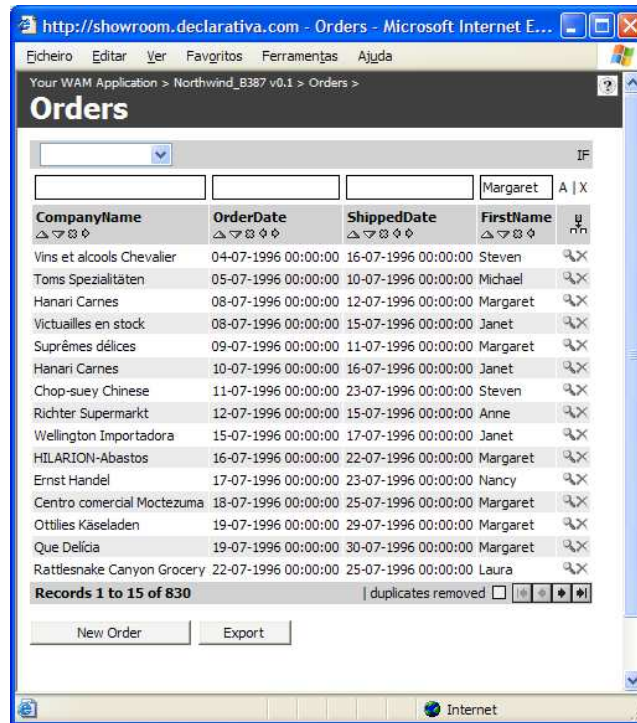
http://showroom.declarativa.com - Orders - Microsoft Internet E...

Ficheiro Editar Ver Favoritos Ferramentas Ajuda

Your WAM Application > Northwind_B387 v0.1 > Orders >

Orders

IF

Margaret A | X

| CompanyName | OrderDate | ShippedDate | FirstName |
|---|---|---|---|
| Vins et alcools Chevalier | 04-07-1996 00:00:00 | 16-07-1996 00:00:00 | Steven |
| Toms Spezialitäten | 05-07-1996 00:00:00 | 10-07-1996 00:00:00 | Michael |
| Hanari Carnes | 08-07-1996 00:00:00 | 12-07-1996 00:00:00 | Margaret |
| Victuailles en stock | 08-07-1996 00:00:00 | 15-07-1996 00:00:00 | Janet |
| Suprêmes délices | 09-07-1996 00:00:00 | 11-07-1996 00:00:00 | Margaret |
| Hanari Carnes | 10-07-1996 00:00:00 | 16-07-1996 00:00:00 | Janet |
| Chop-suey Chinese | 11-07-1996 00:00:00 | 23-07-1996 00:00:00 | Steven |
| Richter Supermarkt | 12-07-1996 00:00:00 | 15-07-1996 00:00:00 | Anne |
| Wellington Importadora | 15-07-1996 00:00:00 | 17-07-1996 00:00:00 | Janet |
| HILARION-Abastos | 16-07-1996 00:00:00 | 22-07-1996 00:00:00 | Margaret |
| Ernst Handel | 17-07-1996 00:00:00 | 23-07-1996 00:00:00 | Nancy |
| Centro comercial Moctezuma | 18-07-1996 00:00:00 | 25-07-1996 00:00:00 | Margaret |
| Ottilies Käseladen | 19-07-1996 00:00:00 | 29-07-1996 00:00:00 | Margaret |
| Que Delícia | 19-07-1996 00:00:00 | 30-07-1996 00:00:00 | Margaret |
| Rattlesnake Canyon Grocery | 22-07-1996 00:00:00 | 25-07-1996 00:00:00 | Laura |

Records 1 to 15 of 830 | duplicates removed

New Order Export

Internet